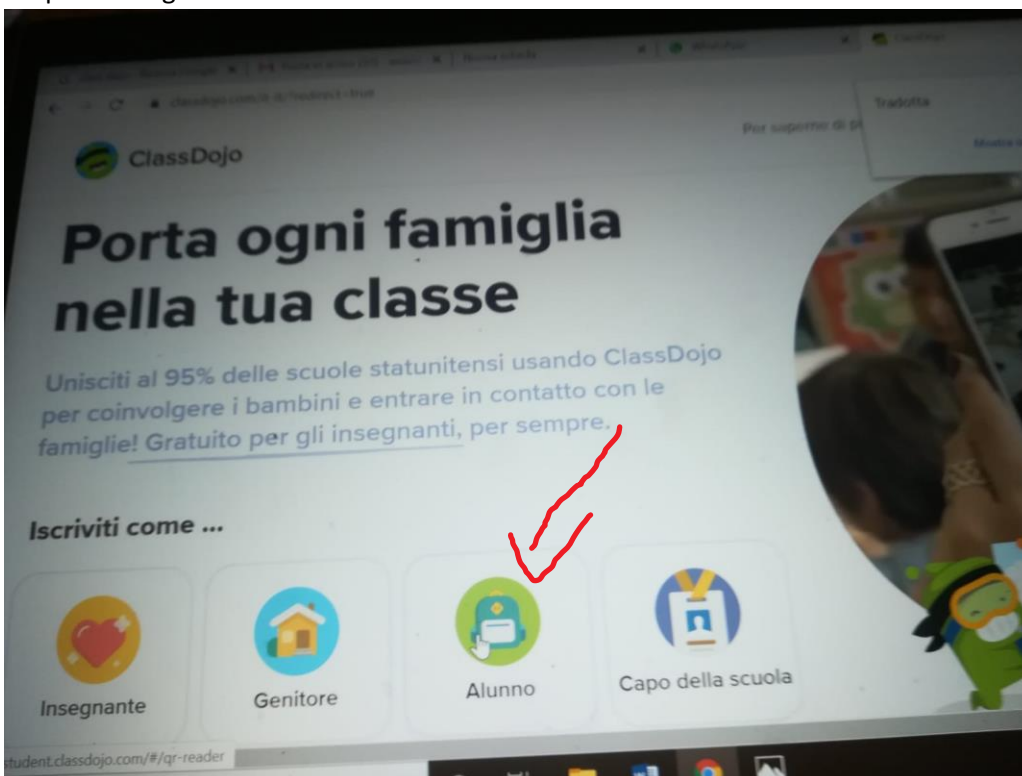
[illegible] | WhatsApp | ClassDojo

classdojo.com/it-it/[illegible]

Per saperne di p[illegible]

Tradotta

Mostra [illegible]

ClassDojo

Porta ogni famiglia nella tua classe

Unisciti al 95% delle scuole statunitensi usando ClassDojo per coinvolgere i bambini e entrare in contatto con le famiglie! Gratuito per gli insegnanti, per sempre.

Iscriviti come ...

Insegnante

Genitore

Alunno

Capo della scuola

student.classdojo.com/#/qr-reader